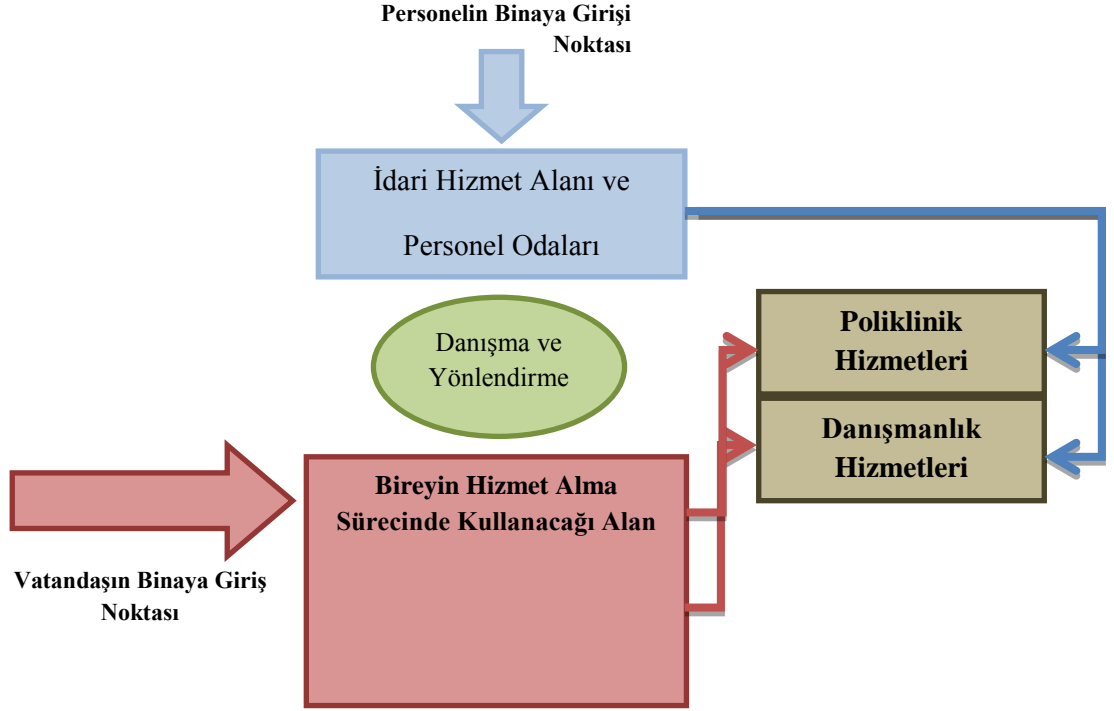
Personelin Binaya Girişi Noktası

İdari Hizmet Alanı ve Personel Odaları

Danışma ve Yönlendirme

Poliklinik Hizmetleri

Danışmanlık Hizmetleri

Bireyin Hizmet Alma Sürecinde Kullanacağı Alan

Vatandaşın Binaya Giriş Noktası